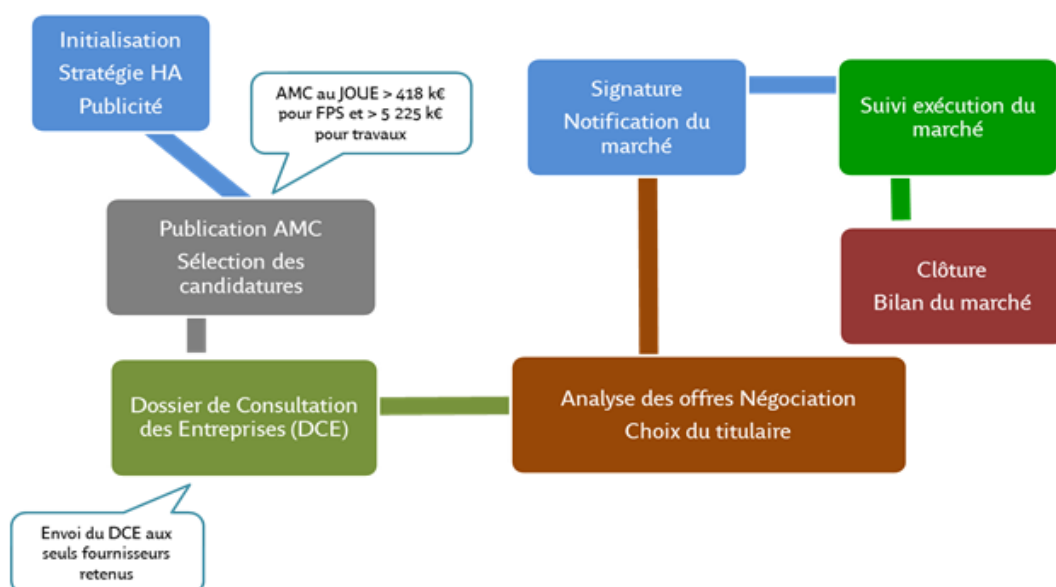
Initialisation
Stratégie HA
Publicité

AMC au JOUE > 418 k€ pour FPS et > 5 225 k€ pour travaux

Publication AMC
Sélection des candidatures

Dossier de Consultation des Entreprises (DCE)

Envoi du DCE aux seuls fournisseurs retenus

Signature
Notification du marché

Analyse des offres Négociation
Choix du titulaire

Suivi exécution du marché

Clôture
Bilan du marché